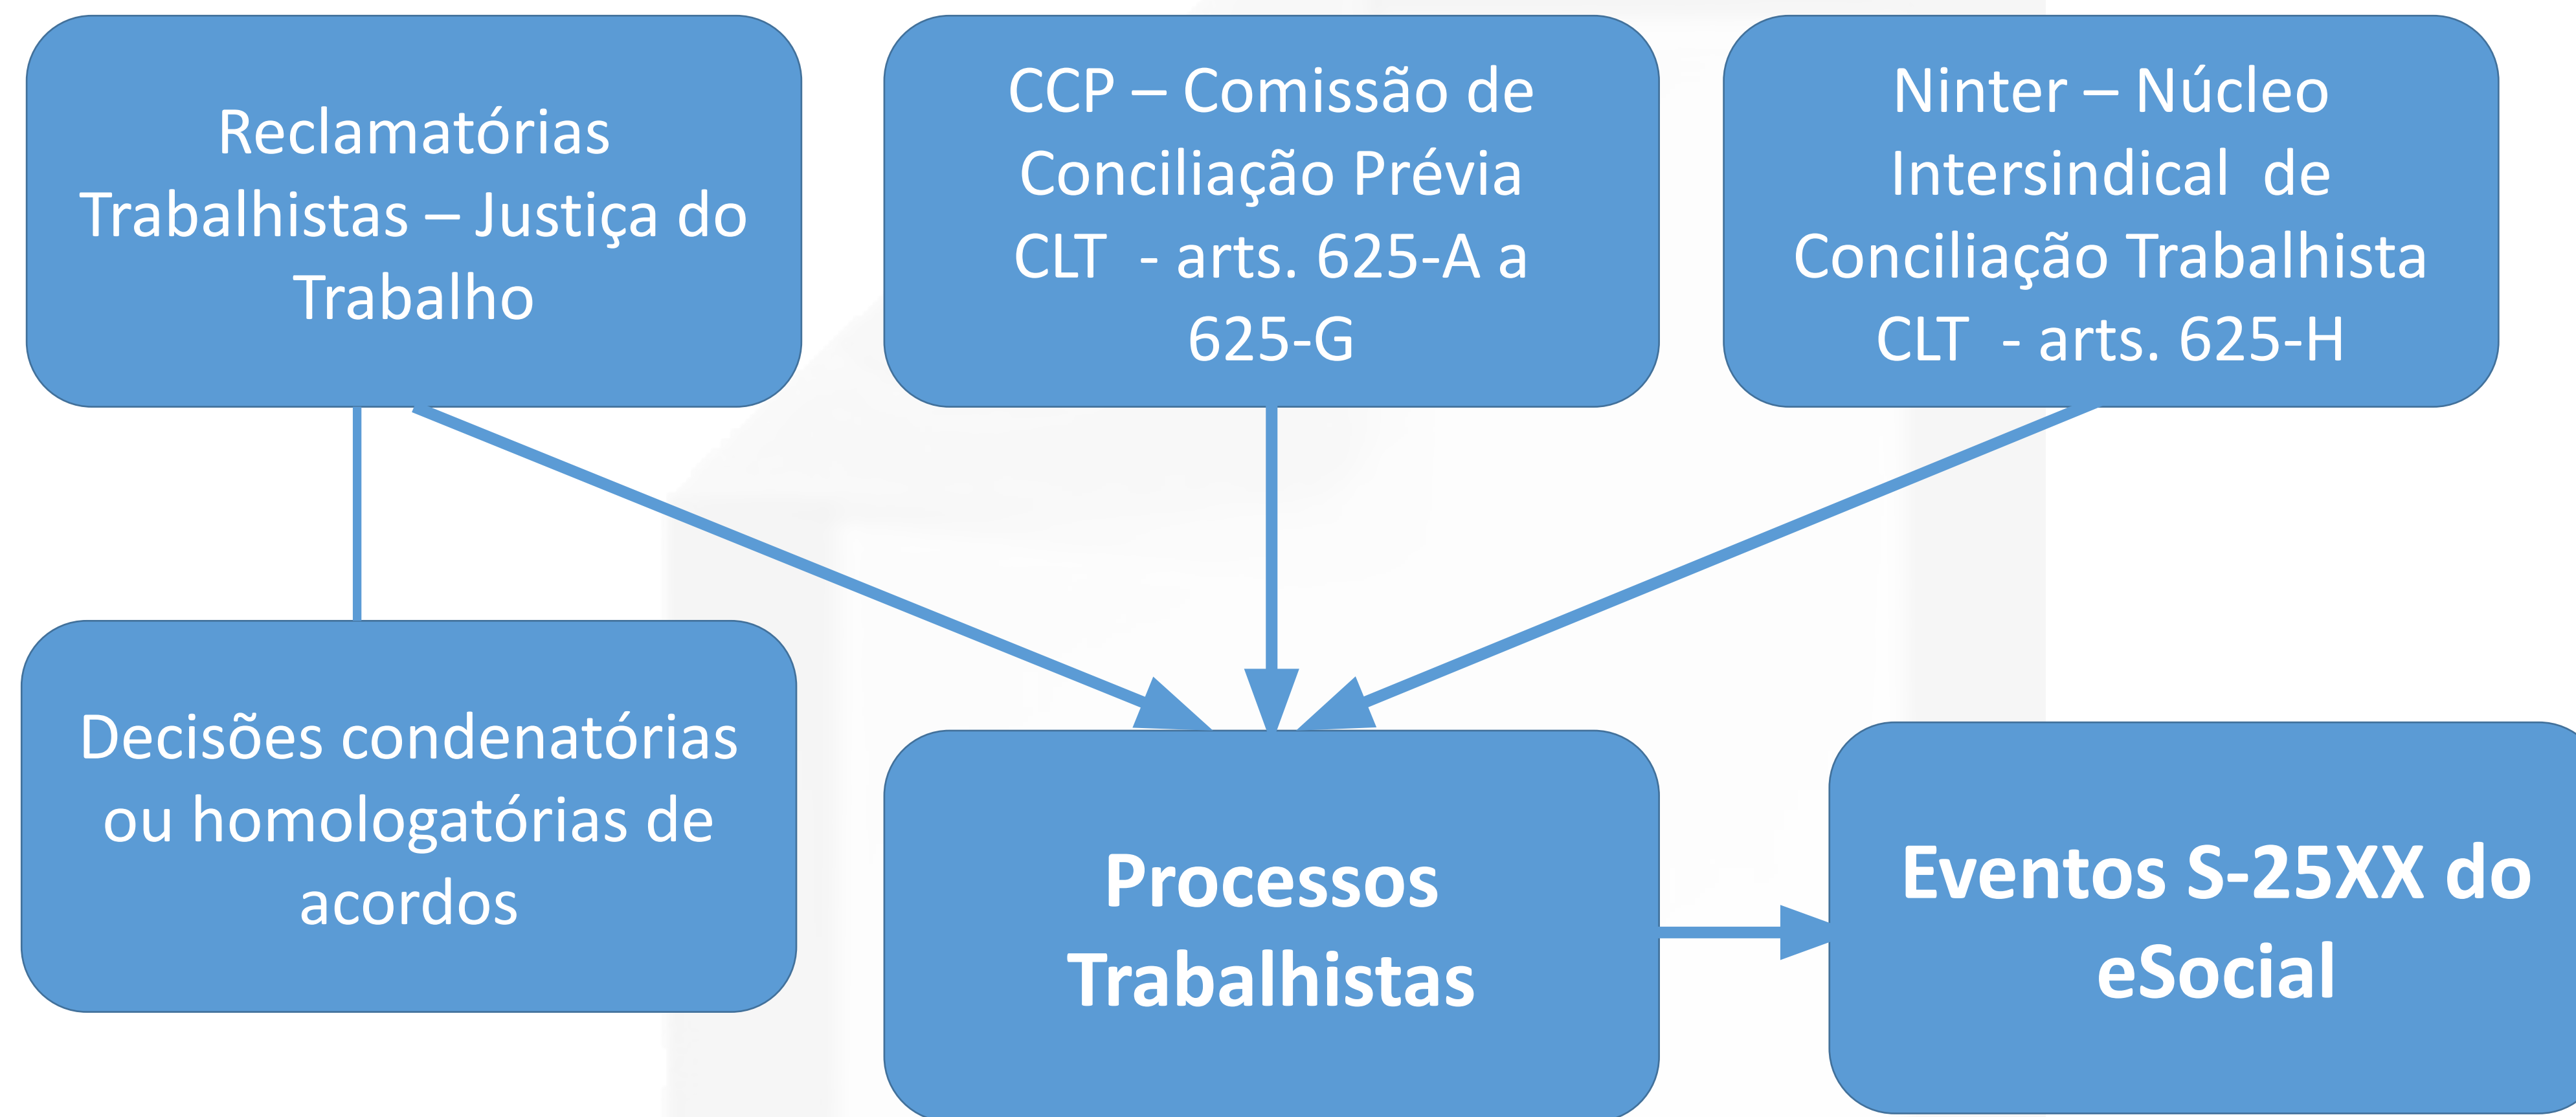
Reclamatórias Trabalhistas – Justiça do Trabalho

CCP – Comissão de Conciliação Prévia CLT - arts. 625-A a 625-G

Ninter – Núcleo Intersindical de Conciliação Trabalhista CLT - arts. 625-H

Decisões condenatórias ou homologatórias de acordos

Processos Trabalhistas

Eventos S-25XX do eSocial